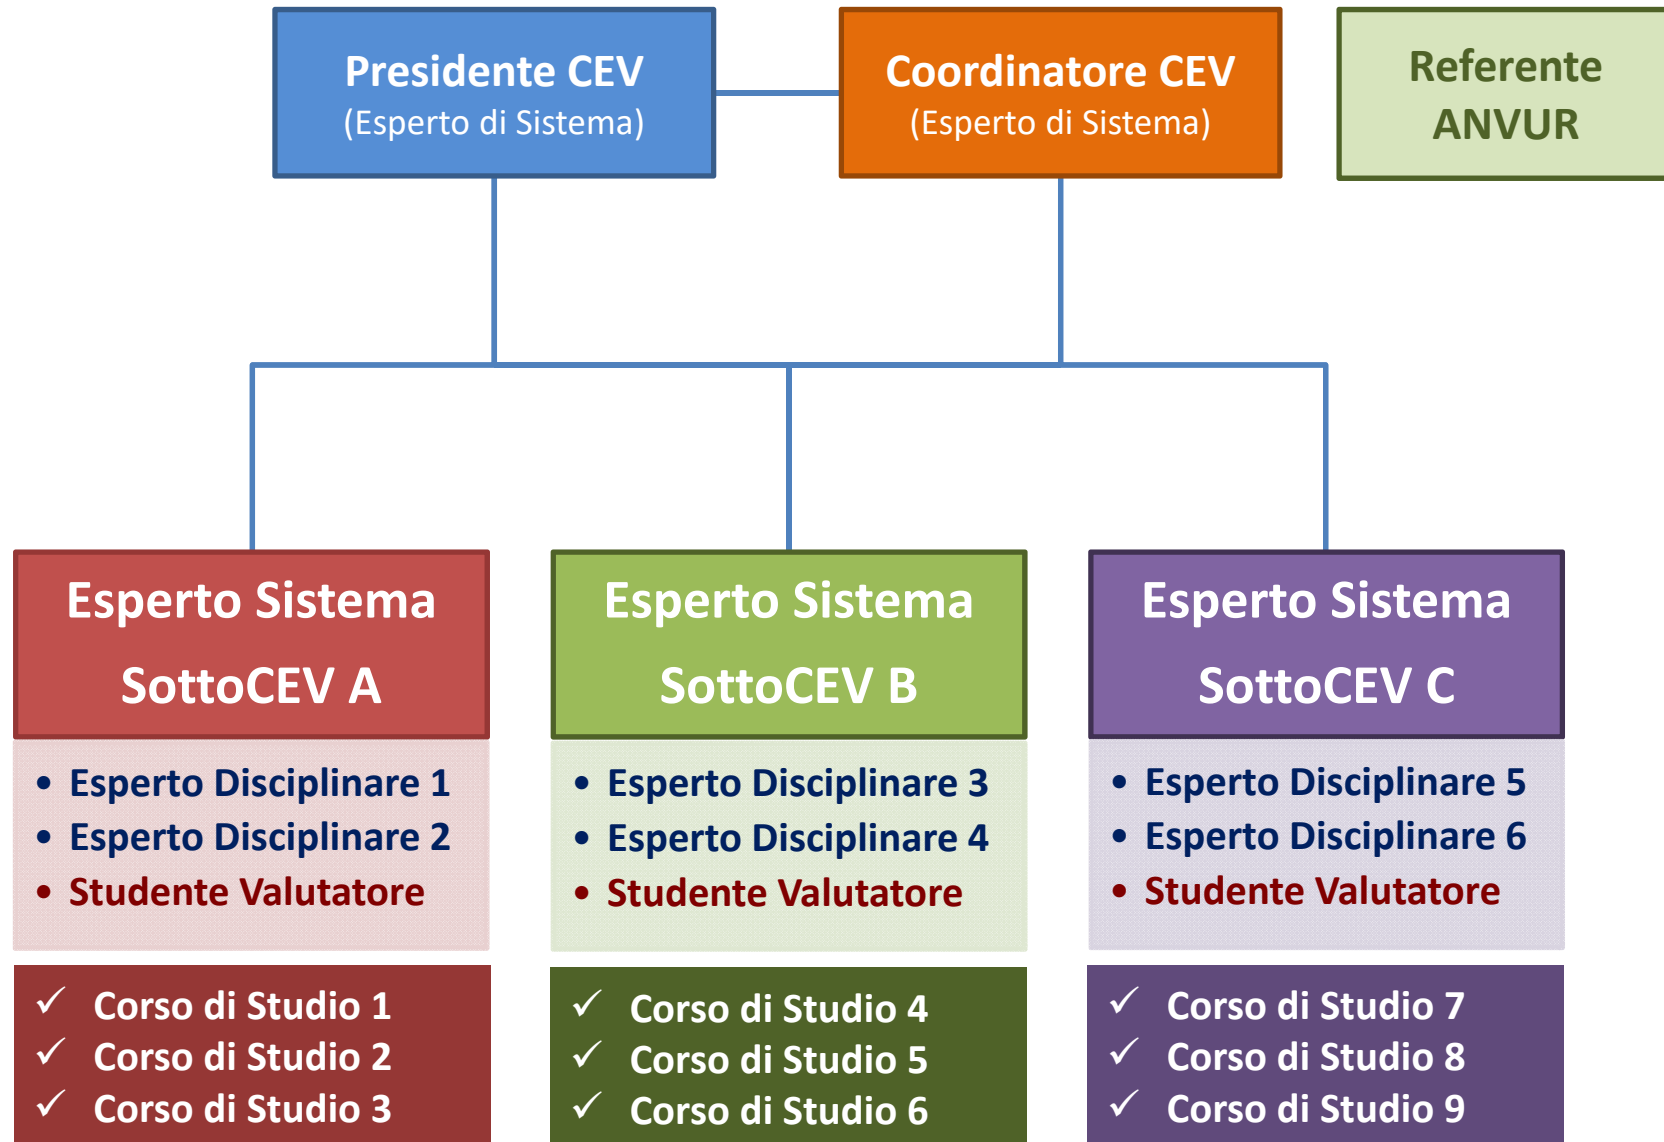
Presidente CEV
(Esperto di Sistema)

Coordinatore CEV
(Esperto di Sistema)

Referente ANVUR

Esperto Sistema SottoCEV A

- Esperto Disciplinare 1
- Esperto Disciplinare 2
- Studente Valutatore

✓ Corso di Studio 1
✓ Corso di Studio 2
✓ Corso di Studio 3

Esperto Sistema SottoCEV B

- Esperto Disciplinare 3
- Esperto Disciplinare 4
- Studente Valutatore

✓ Corso di Studio 4
✓ Corso di Studio 5
✓ Corso di Studio 6

Esperto Sistema SottoCEV C

- Esperto Disciplinare 5
- Esperto Disciplinare 6
- Studente Valutatore

✓ Corso di Studio 7
✓ Corso di Studio 8
✓ Corso di Studio 9